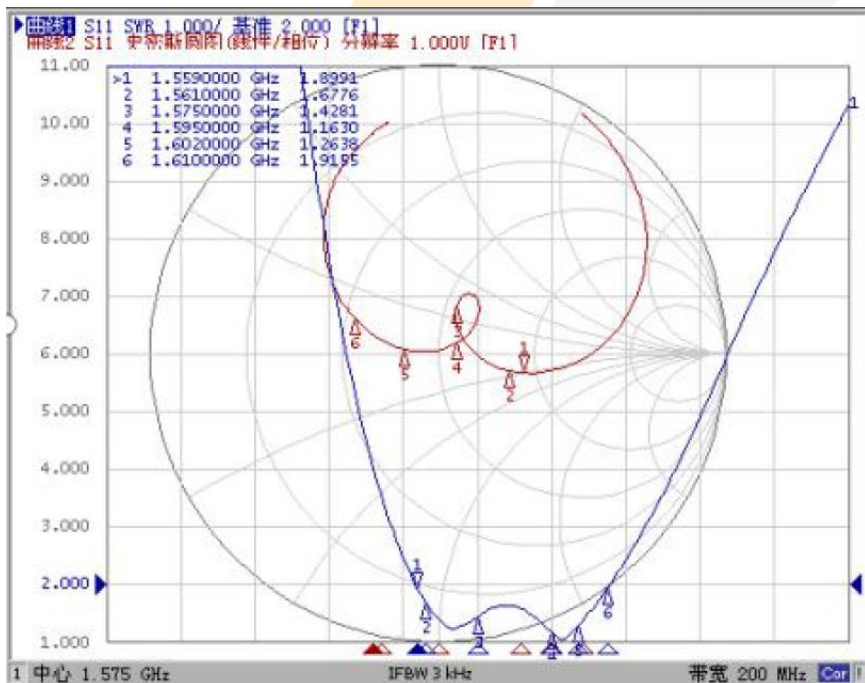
曲线1 S11 SWR 1.000/ 基准 2.000 [F1]
曲线2 S11 史密斯圆图(线性/相位) 分辨率 1.000U [F1]

11.00
10.00
9.000
8.000
7.000
6.000
5.000
4.000
3.000
2.000
1.000

>1 1.5590000 GHz 1.8991
2 1.5610000 GHz 1.6776
3 1.5750000 GHz 1.4281
4 1.5950000 GHz 1.1630
5 1.6020000 GHz 1.2638
6 1.6100000 GHz 1.9195

1
1
2
3
4
5
6
1
2
3
4
5
6

1 中心 1.575 GHz IFBW 3 kHz 带宽 200 MHz Cor